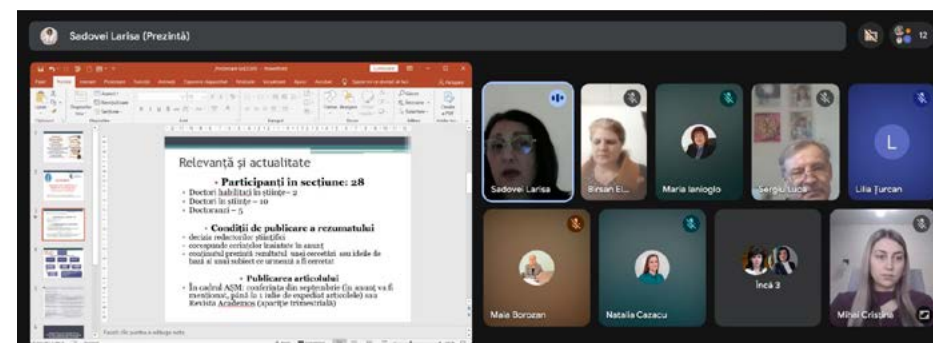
Sadovei Larisa (Prezintă)

12

Relevanță și actualitate

• Participanți în secțiune: 28
• Doctori habilitați în științe – 2
• Doctori în științe – 10
• Doctoranzi – 5

• Condiții de publicare a rezumatului
• decizia redactorilor științifici
• corespunde cerințelor lansate în anunț
• conținutul prezintă rezultatul unei cercetări sau ideile de bază ai unui subiect ce urmează a fi cercetat

• Publicarea articolului
• În cadrul AȘM: conferința din septembrie (în anunț va fi menționat, până la 1 iulie de expediat articolele) sau Revista Akademos (apariție trimestrială)

Faceți clic pentru a adăuga note

Sadovei Larisa

Bîrsan El...

Maria Ianioglo

Sergiu Luca

L

Lilia Țurcan

Maia Borozan

Natalia Cazacu

Încă 3

Mihai Cristina